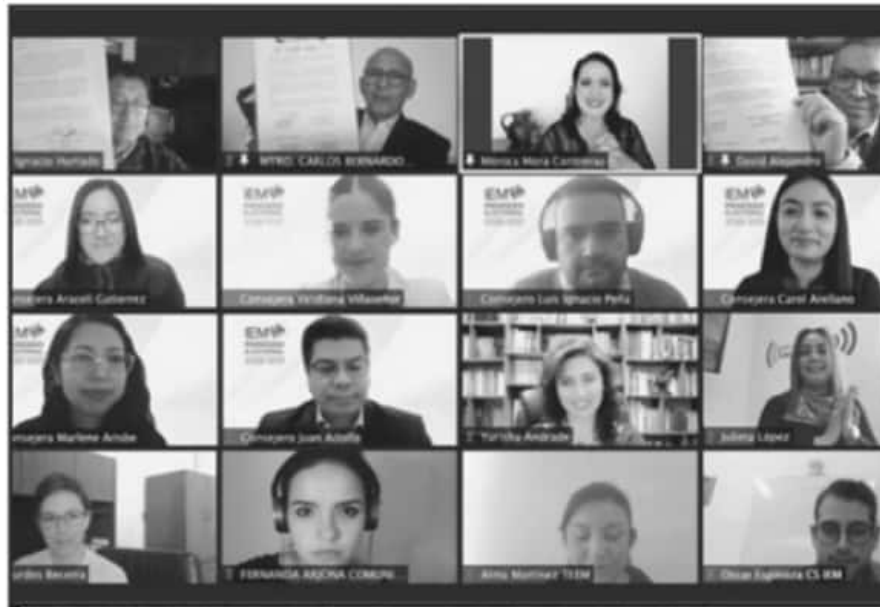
Ignacio Hurtado
MTRO. CARLOS BERNARDO
Mónica Mora Cardenas
David Alejandro
Consejera Araceli Gutierrez
Consejera Viridiana Villaseñor
Consejero Luis Ignacio Peña
Consejera Carol Arellano
Consejera Marlene Arisbe
Consejero Juan Adolfo
Yurisha Andrade
Julieta Lopez
Yurdiri Becerra
FERNANDA ARJONA COMUNI
Alma Martinez TEEM
Oscar Espinoza CS IEM